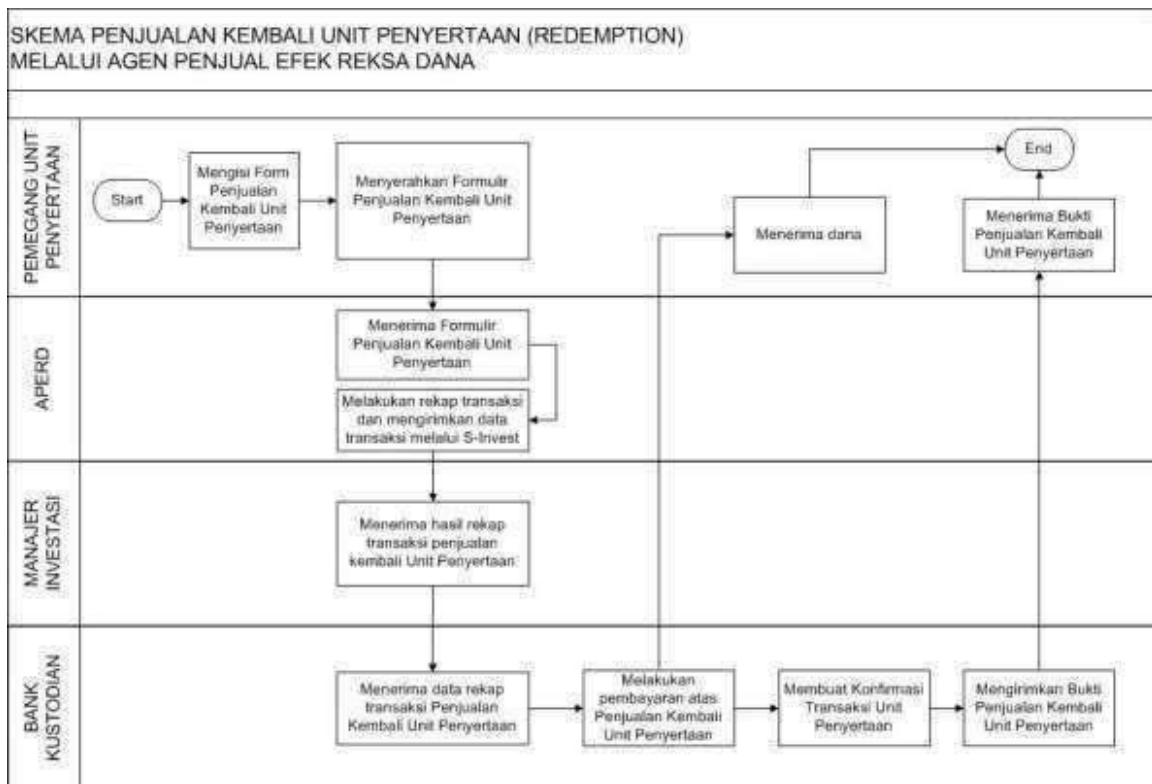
SKEMA PENJUALAN KEMBALI UNIT PENYERTAAN (REDEMPTION)
MELALUI AGEN PENJUAL EFEK REKSA DANA

PEMEGANG UNIT PENYERTAAN

Start

Mengisi Form Penjualan Kembali Unit Penyertaan

Menyerahkan Formulir Penjualan Kembali Unit Penyertaan

Menerima dana

End

Menerima Bukti Penjualan Kembali Unit Penyertaan

APERD

Menerima Formulir Penjualan Kembali Unit Penyertaan

Melakukan rekap transaksi dan mengirimkan data transaksi melalui S-Invest

MANAJER INVESTASI

Menerima hasil rekap transaksi penjualan kembali Unit Penyertaan

BANK KUSTODIAN

Menerima data rekap transaksi Penjualan Kembali Unit Penyertaan

Melakukan pembayaran atas Penjualan Kembali Unit Penyertaan

Membuat Konfirmasi Transaksi Unit Penyertaan

Mengirimkan Bukti Penjualan Kembali Unit Penyertaan